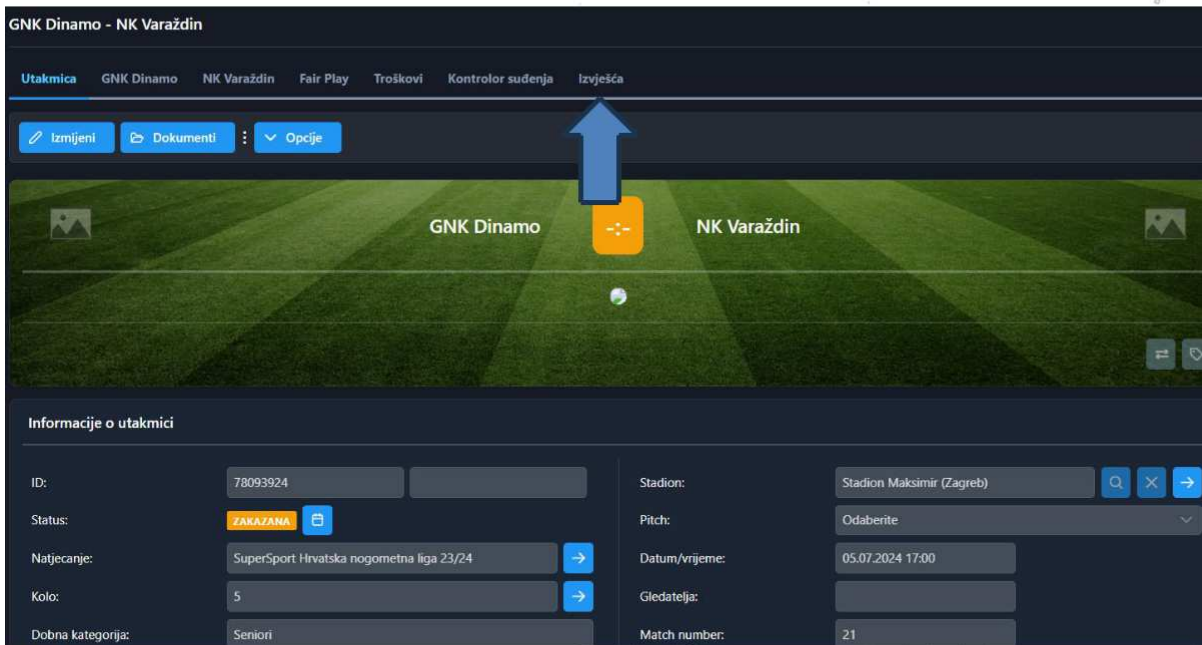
GNK Dinamo - NK Varaždin

Utakmica GNK Dinamo NK Varaždin Fair Play Troškovi Kontrolor suđenja Izvješća

Izmijeni Dokumenti Opcije

GNK Dinamo -:- NK Varaždin

Informacije o utakmici

ID: 78093924
Status: ZAKAZANA
Natjecanje: SuperSport Hrvatska nogometna liga 23/24
Kolo: 5
Dobna kategorija: Seniori

Stadion: Stadion Maksimir (Zagreb)
Pitch: Odaberite
Datum/vrijeme: 05.07.2024 17:00
Gledatelja:
Match number: 21